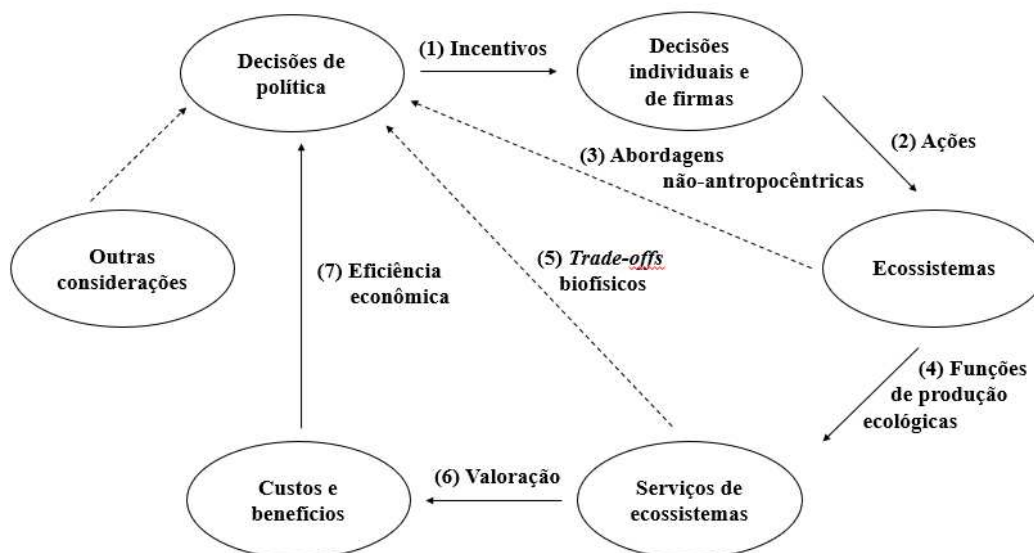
Decisões de política

(1) Incentivos

Decisões individuais e de firmas

(2) Ações

(3) Abordagens não-antropocêntricas

Outras considerações

(7) Eficiência econômica

(5) *Trade-offs* biofísicos

Ecossistemas

(4) Funções de produção ecológicas

Custos e benefícios

(6) Valoração

Serviços de ecossistemas